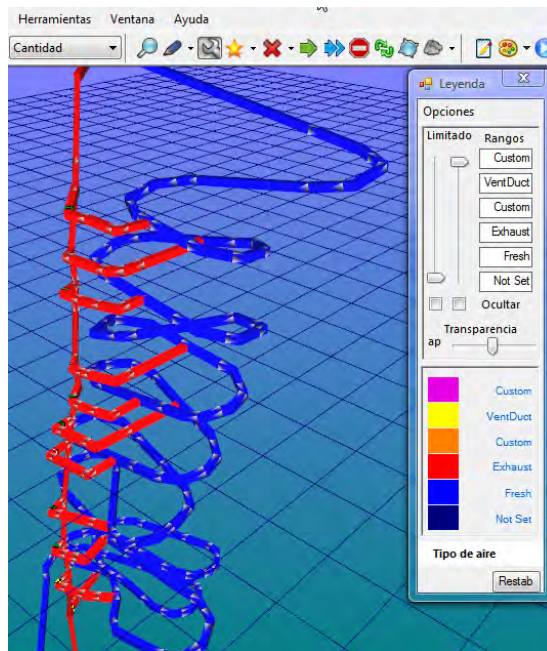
Herramientas Ventana Ayuda

Cantidad

Leyenda

Opciones

Limitado

Rangos

Custom

VentDuct

Custom

Exhaust

Fresh

Not Set

Ocultar

Transparencia

ap

Custom

VentDuct

Custom

Exhaust

Fresh

Not Set

Tipo de aire

Restab